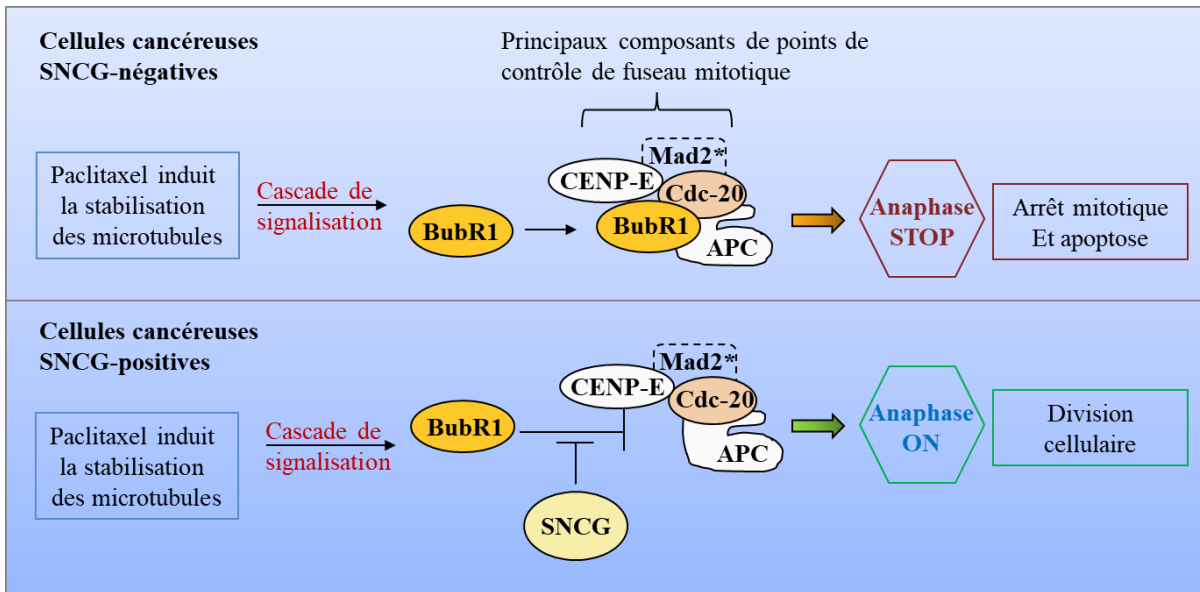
Cellules cancéreuses
SNCG-négatives

Principaux composants de points de contrôle de fuseau mitotique

Paclitaxel induit la stabilisation des microtubules

Cascade de signalisation

BubR1

Mad2*

CENP-E

Cdc-20

BubR1

APC

Anaphase STOP

Arrêt mitotique
Et apoptose

Cellules cancéreuses
SNCG-positives

Paclitaxel induit la stabilisation des microtubules

Cascade de signalisation

BubR1

Mad2*

CENP-E

Cdc-20

APC

SNCG

Anaphase ON

Division cellulaire